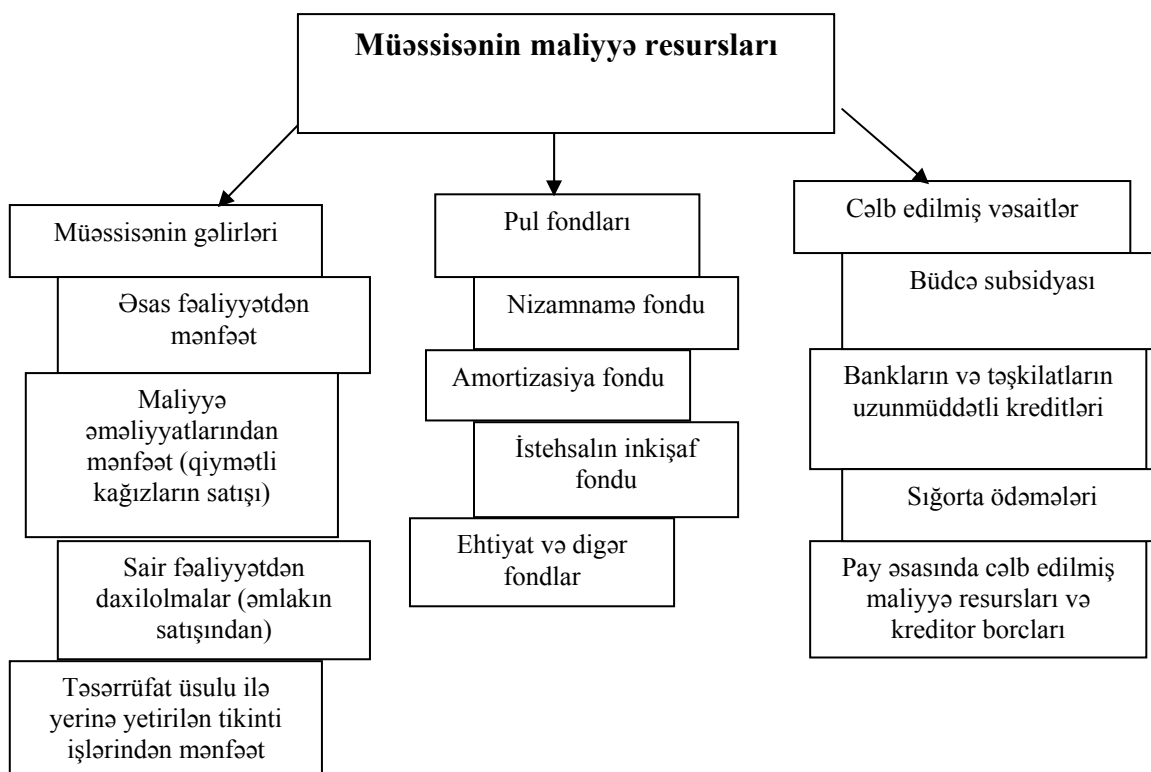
**Müəssisənin maliyyə resursları**

Müəssisənin gəlirləri

Əsas fəaliyyətdən mənfəət

Maliyyə əməliyyatlarından mənfəət (qiymətli kağızların satışı)

Sair fəaliyyətdən daxilolmalar (əmlakın satışından)

Təsərrüfat üsulu ilə yerinə yetirilən tikinti işlərindən mənfəət

Pul fondları

Nizamnamə fondu

Amortizasiya fondu

İstehsalın inkişaf fondu

Ehtiyat və digər fondlar

Cəlb edilmiş vəsaitlər

Büdcə subsidyası

Bankların və təşkilatların uzunmüddətli kreditləri

Sığorta ödəmələri

Pay əsasında cəlb edilmiş maliyyə resursları və kreditor borcları